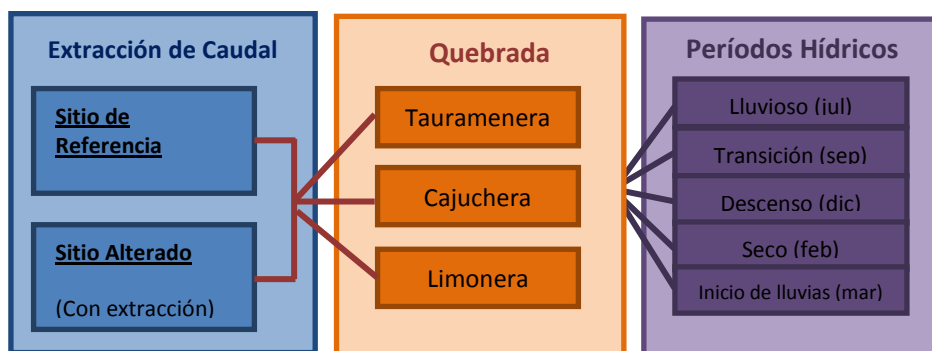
Extracción de Caudal

Sitio de Referencia

Sitio Alterado

(Con extracción)

Quebrada

Tauramenera

Cajuchera

Limonera

Períodos Hídricos

Lluvioso (jul)

Transición (sep)

Descenso (dic)

Seco (feb)

Inicio de lluvias (mar)